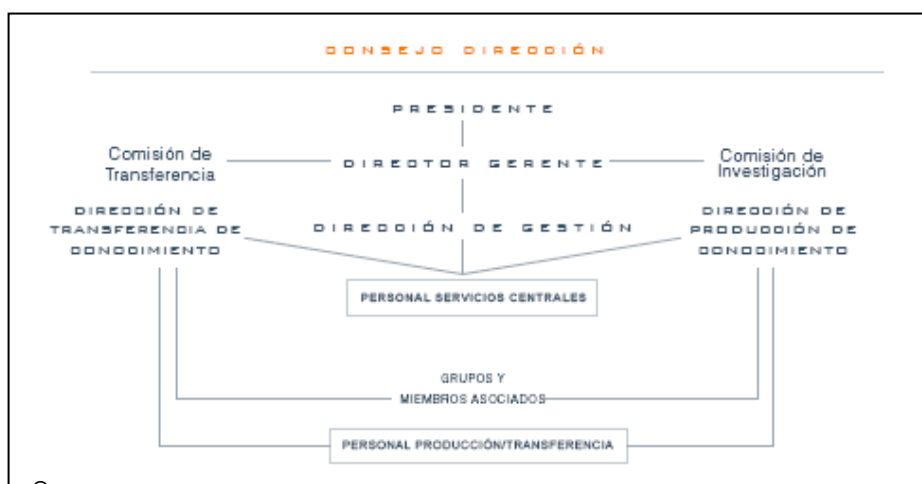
CONSEJO DIRECCIÓN

PRESIDENTE

Comisión de Transferencia

DIRECTOR GERENTE

Comisión de Investigación

DIRECCIÓN DE TRANSFERENCIA DE CONOCIMIENTO

DIRECCIÓN DE GESTIÓN

DIRECCIÓN DE PRODUCCIÓN DE CONOCIMIENTO

PERSONAL SERVICIOS CENTRALES

GRUPOS Y MIEMBROS ASOCIADOS

PERSONAL PRODUCCIÓN/TRANSFERENCIA